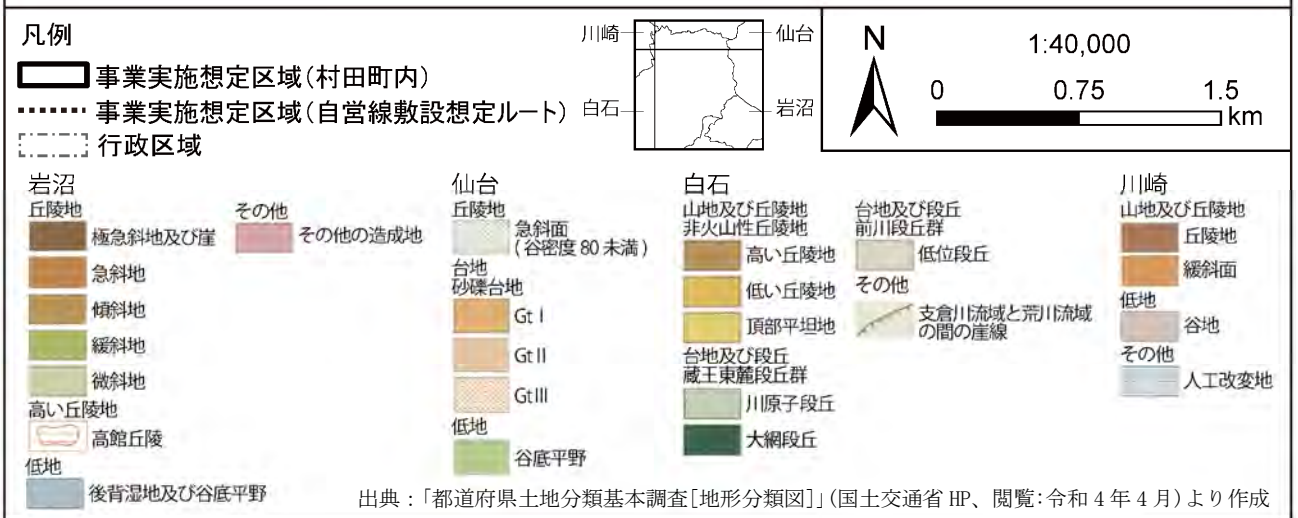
凡例
事業実施想定区域（村田町内）
事業実施想定区域（自営線敷設想定ルート）
行政区域

川崎
仙台
白石
岩沼

N
1:40,000
0 0.75 1.5 km

岩沼
丘陵地
極急斜地及び崖
急斜地
傾斜地
緩斜地
微斜地
高い丘陵地
高館丘陵
低地
後背湿地及び谷底平野

その他
その他の造成地

仙台
丘陵地
急斜面（谷密度 80 未満）
台地
砂礫台地
Gt I
Gt II
Gt III
低地
谷底平野

白石
山地及び丘陵地
非火山性丘陵地
高い丘陵地
低い丘陵地
頂部平坦地
台地及び段丘
蔵王東麓段丘群
川原子段丘
大網段丘

台地及び段丘
前川段丘群
低位段丘
その他
支倉川流域と荒川流域の間の崖線

川崎
山地及び丘陵地
丘陵地
緩斜面
低地
谷地
その他
人工改変地

出典：「都道府県土地分類基本調査[地形分類図]」(国土交通省 HP、閲覧:令和 4 年 4 月)より作成